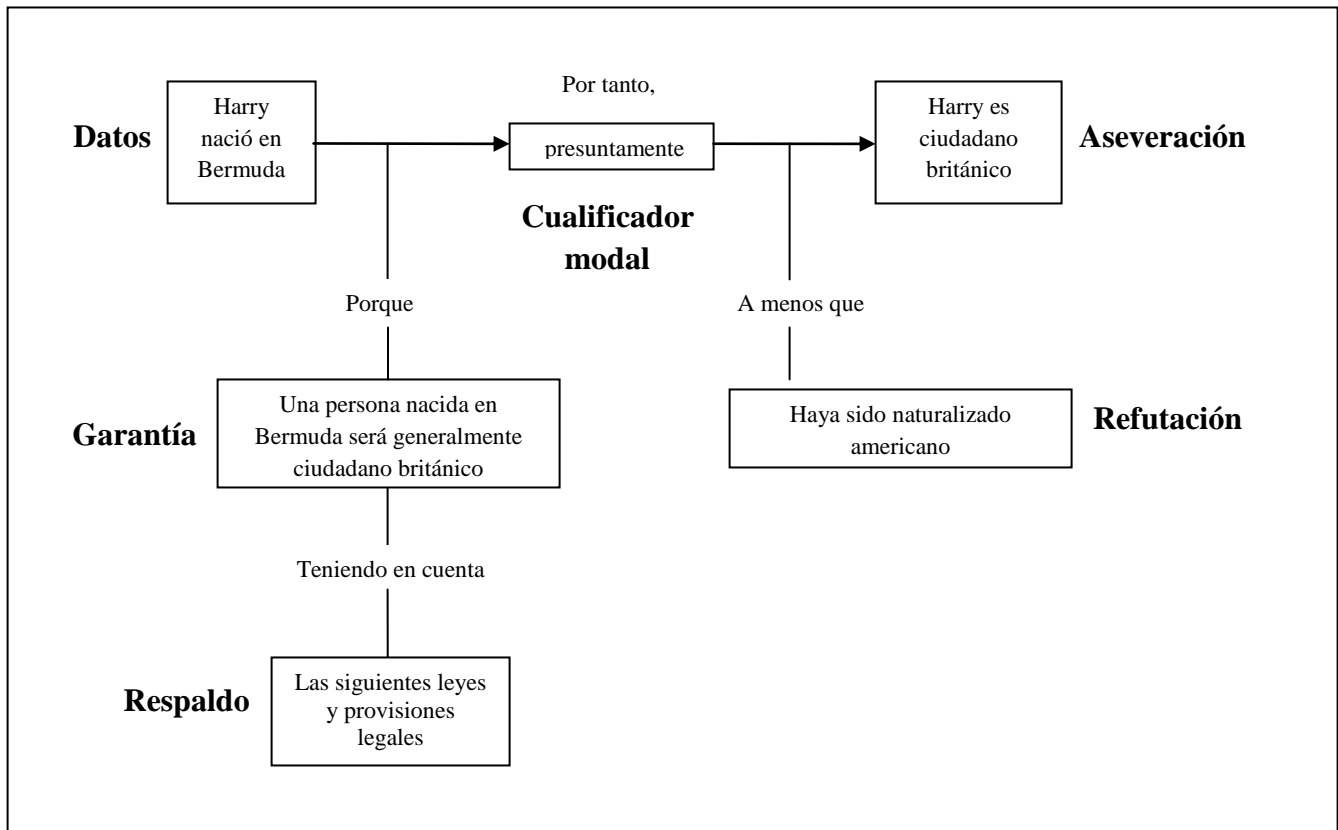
Datos

Harry nació en Bermuda

Por tanto,

presuntamente

Harry es ciudadano británico

Aseveración

Cualificador modal

Porque

A menos que

Garantía

Una persona nacida en Bermuda será generalmente ciudadano británico

Haya sido naturalizado americano

Refutación

Teniendo en cuenta

Respaldo

Las siguientes leyes y provisiones legales